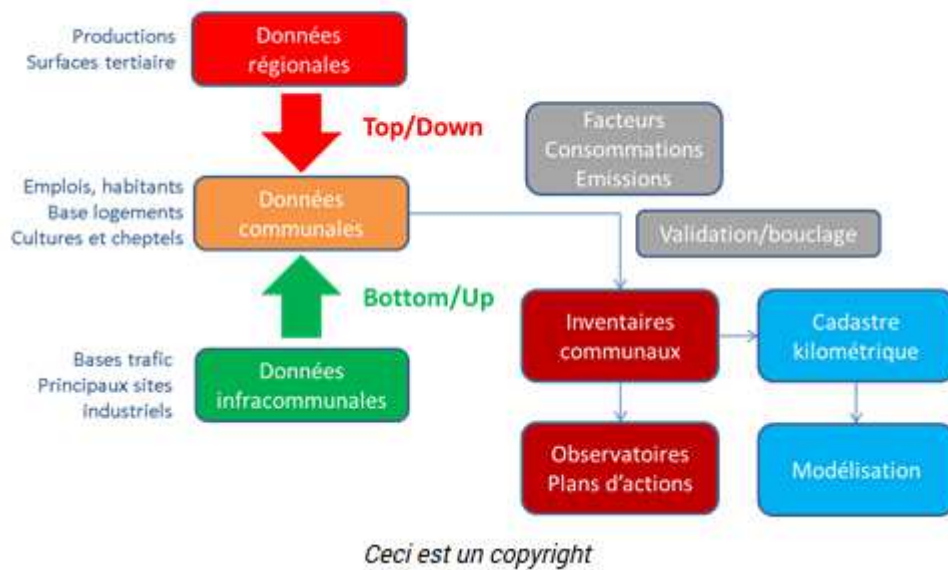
Productions
Surfaces tertiaire

Données régionales

Top/Down

Facteurs
Consommations
Emissions

Emplois, habitants
Base logements
Cultures et cheptels

Données communales

Validation/bouclage

Bottom/Up

Bases trafic
Principaux sites industriels

Données infracommunales

Inventaires communaux

Cadastre kilométrique

Observatoires
Plans d'actions

Modélisation

Ceci est un copyright